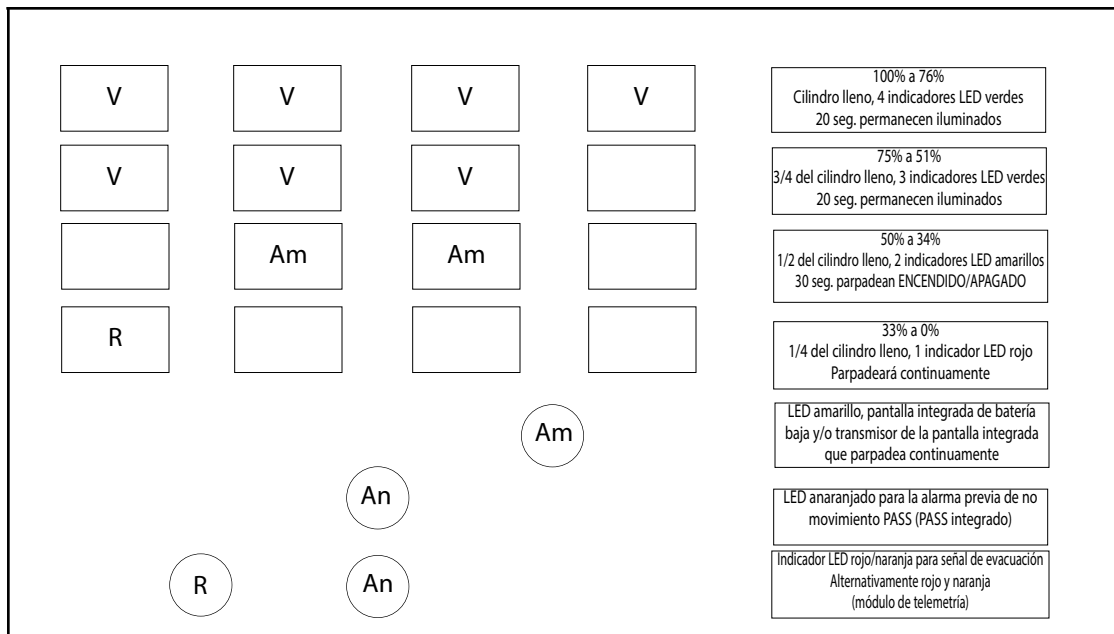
V V V V

100% a 76%
Cilindro lleno, 4 indicadores LED verdes
20 seg. permanecen iluminados

V V V

75% a 51%
3/4 del cilindro lleno, 3 indicadores LED verdes
20 seg. permanecen iluminados

Am Am

50% a 34%
1/2 del cilindro lleno, 2 indicadores LED amarillos
30 seg. parpadean ENCENDIDO/APAGADO

R

33% a 0%
1/4 del cilindro lleno, 1 indicador LED rojo
Parpadeará continuamente

Am

LED amarillo, pantalla integrada de batería baja y/o transmisor de la pantalla integrada que parpadea continuamente

An

LED anaranjado para la alarma previa de no movimiento PASS (PASS integrado)

R An

Indicador LED rojo/naranja para señal de evacuación
Alternativamente rojo y naranja
(módulo de telemetría)